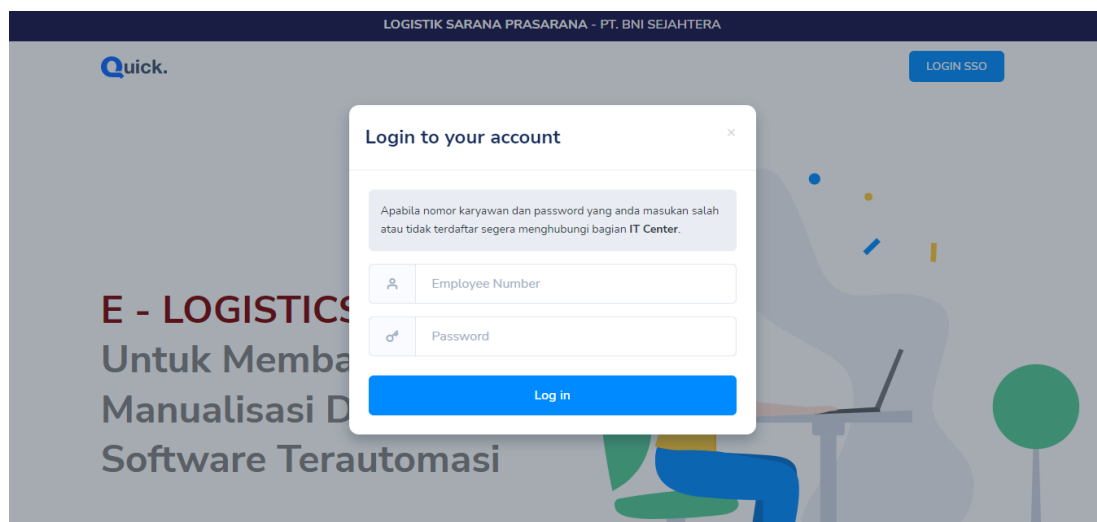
LOGISTIK SARANA PRASARANA - PT. BNI SEJAHTERA

Quick.

LOGIN SSO

E - LOGISTICS
Untuk Memba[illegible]
Manualisasi D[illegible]
Software Terautomasi

Login to your account

×

Apabila nomor karyawan dan password yang anda masukan salah atau tidak terdaftar segera menghubungi bagian **IT Center**.

Employee Number

Password

Log in